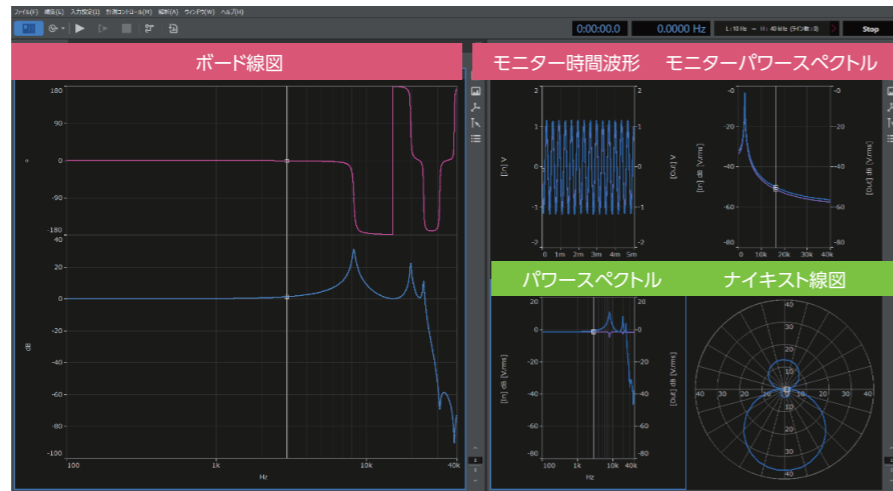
ファイル(F) 編集(E) 入力設定(I) 計測コントロール(M) 解析(A) ウィンドウ(W) ヘルプ(H)
0:00:00.0
0.0000 Hz
L: 10 Hz — H: 40 kHz (ライン数: 3)
Stop

ボード線図
180
90
0
-90
-180
°
40
20
0
-20
-40
-60
-80
-100
dB
100
1k
10k
40k
Hz

モニター時間波形
2
1
0
-1
-2
[In] V
[Out] V
0
1m
2m
3m
4m
5m

モニターパワースペクトル
0
-20
-40
-60
-80
[In] dB [V/rms]
[Out] dB [V/rms]
0
10k
20k
30k
40k

パワースペクトル
0
-20
-40
-60
-80
[In] dB [V/rms]
[Out] dB [V/rms]
100
1k
10k
40k
Hz

ナイキスト線図
40
30
20
10
40
30
20
10
10
20
30
40
10
20
30
40